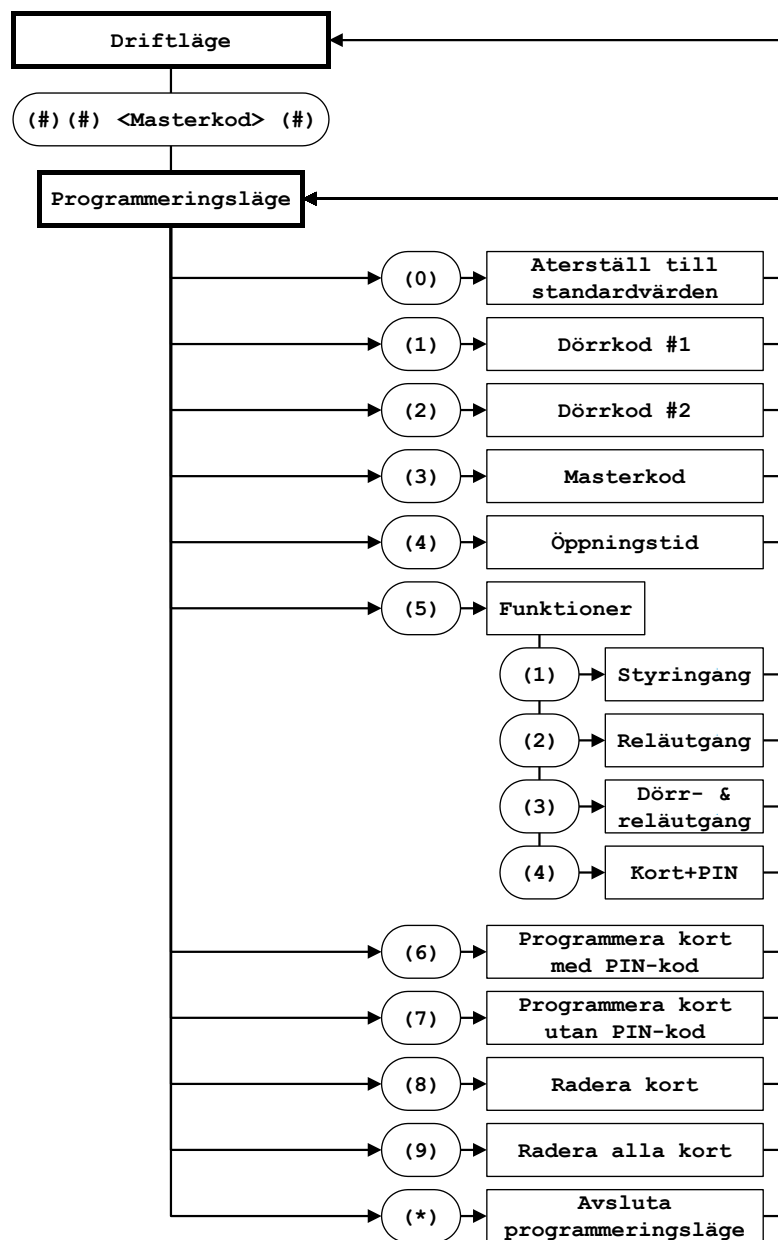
Driftläge

(#)(#) <Masterkod> (#)

Programmeringsläge

(0) Aterställ till standardvärden

(1) Dörrkod #1

(2) Dörrkod #2

(3) Masterkod

(4) Öppningstid

(5) Funktioner

(1) Styringång

(2) Reläutgang

(3) Dörr- & reläutgang

(4) Kort+PIN

(6) Programmera kort med PIN-kod

(7) Programmera kort utan PIN-kod

(8) Radera kort

(9) Radera alla kort

(*) Avsluta programmeringsläge